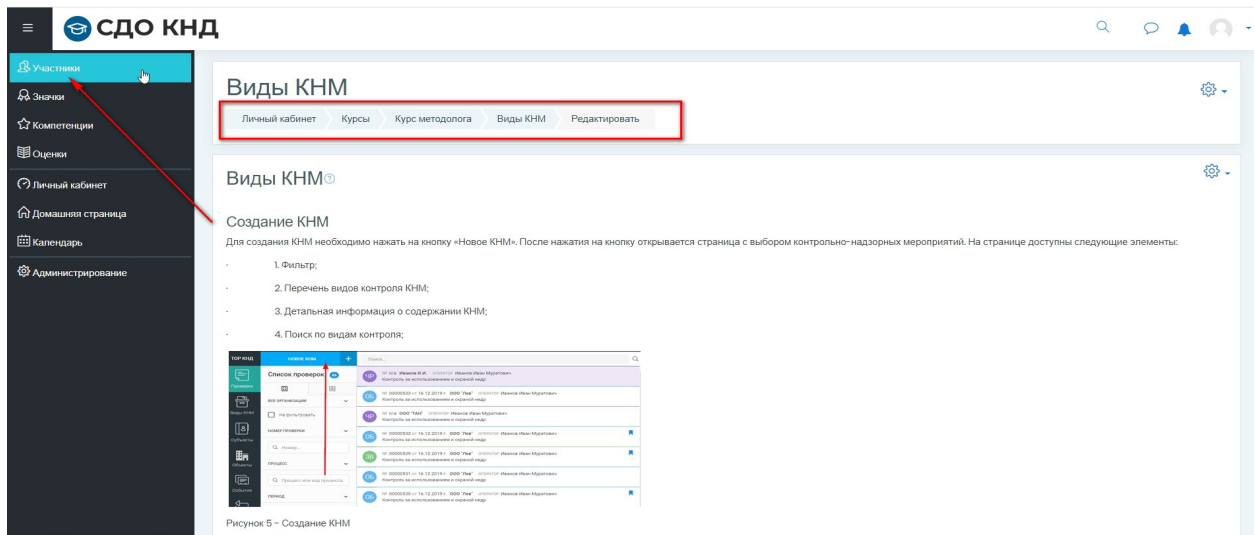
СДО КНД

Участники
Значки
Компетенции
Оценки
Личный кабинет
Домашняя страница
Календарь
Администрирование

Виды КНМ

Личный кабинет | Курсы | Курс методолога | Виды КНМ | Редактировать

Виды КНМ

Создание КНМ

Для создания КНМ необходимо нажать на кнопку «Новое КНМ». После нажатия на кнопку открывается страница с выбором контрольно-надзорных мероприятий. На странице доступны следующие элементы:

· 1. Фильтр;

· 2. Перечень видов контроля КНМ;

· 3. Детальная информация о содержании КНМ;

· 4. Поиск по видам контроля;

ТОР КНД | НОВОЕ КНМ | Поиск...
Список проверок
Проверки
Виды КНМ
Субъекты
Объекты
События
ВСЕ ОРГАНИЗАЦИИ
На фильтровать
НОМЕР ПРОВЕРКИ
Q Номер...
ПРОЦЕСС
Q Процесс или вид процесса
ПЕРИОД
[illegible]

Рисунок 5 - Создание КНМ